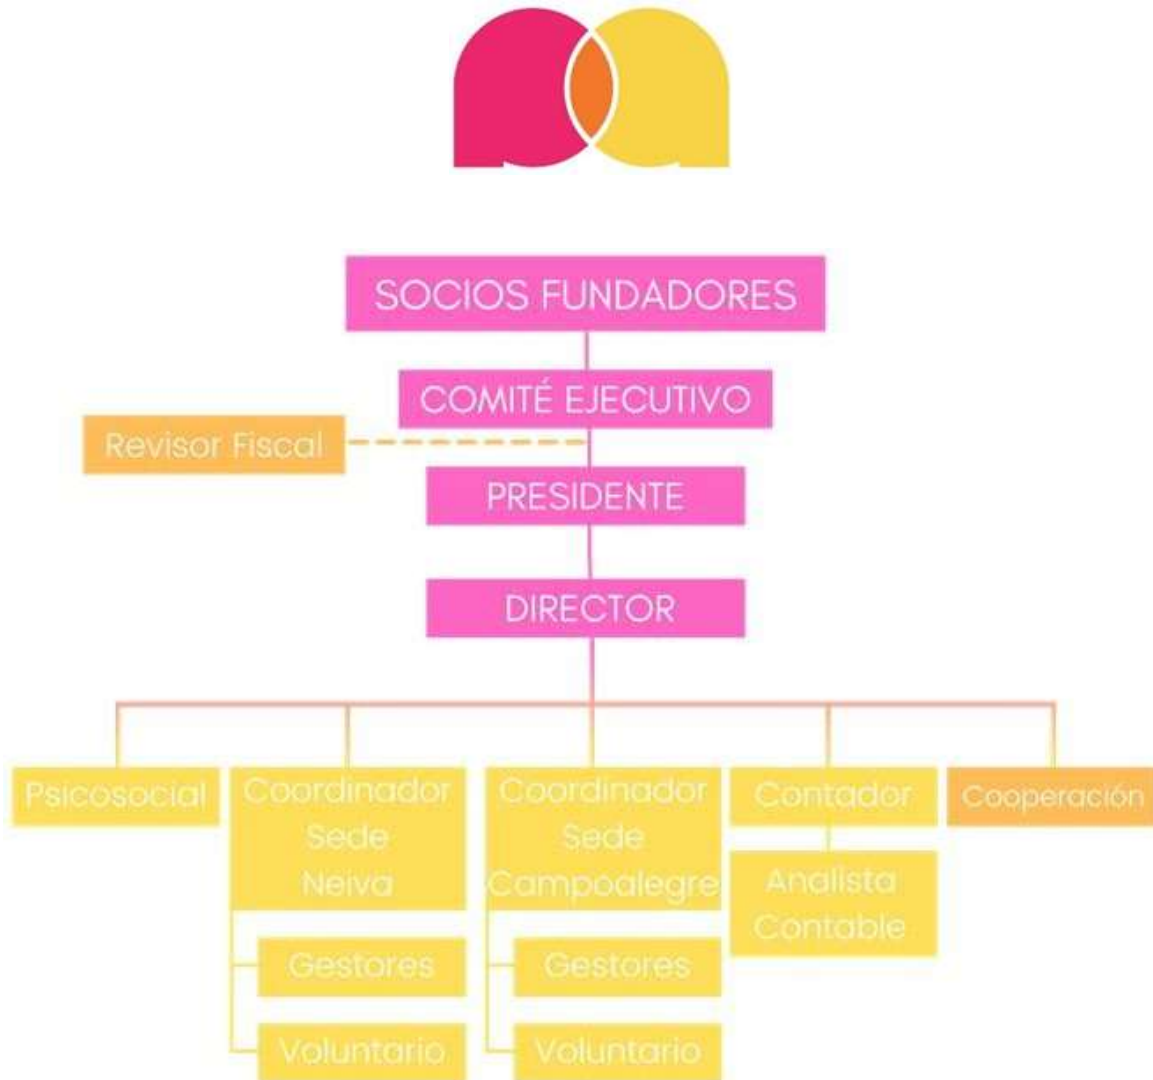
SOCIOS FUNDADORES

COMITÉ EJECUTIVO

Revisor Fiscal

PRESIDENTE

DIRECTOR

Psicosocial

Coordinador Sede Neiva

Gestores

Voluntario

Coordinador Sede Campoalegre

Gestores

Voluntario

Contador

Analista Contable

Cooperación